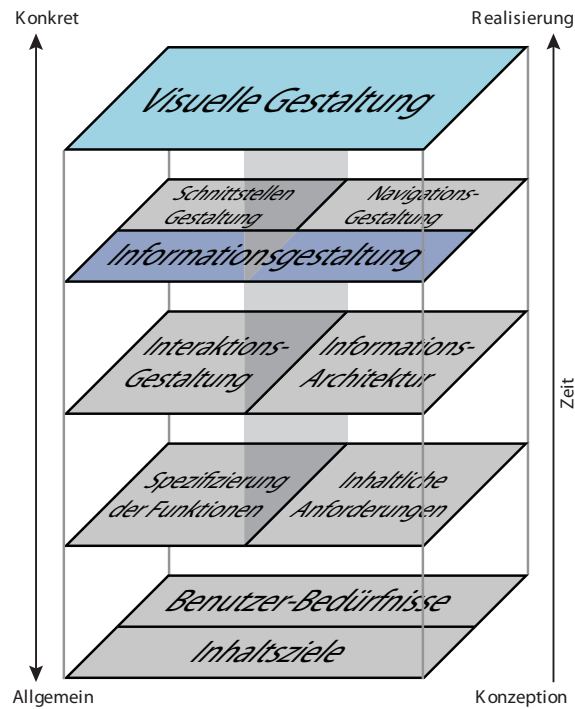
Konkret

Realisierung

Visuelle Gestaltung

Schnittstellen Gestaltung

Navigations-Gestaltung

Informationsgestaltung

Interaktions-Gestaltung

Informations-Architektur

Zeit

Spezifizierung der Funktionen

Inhaltliche Anforderungen

Benutzer-Bedürfnisse

Inhaltsziele

Allgemein

Konzeption